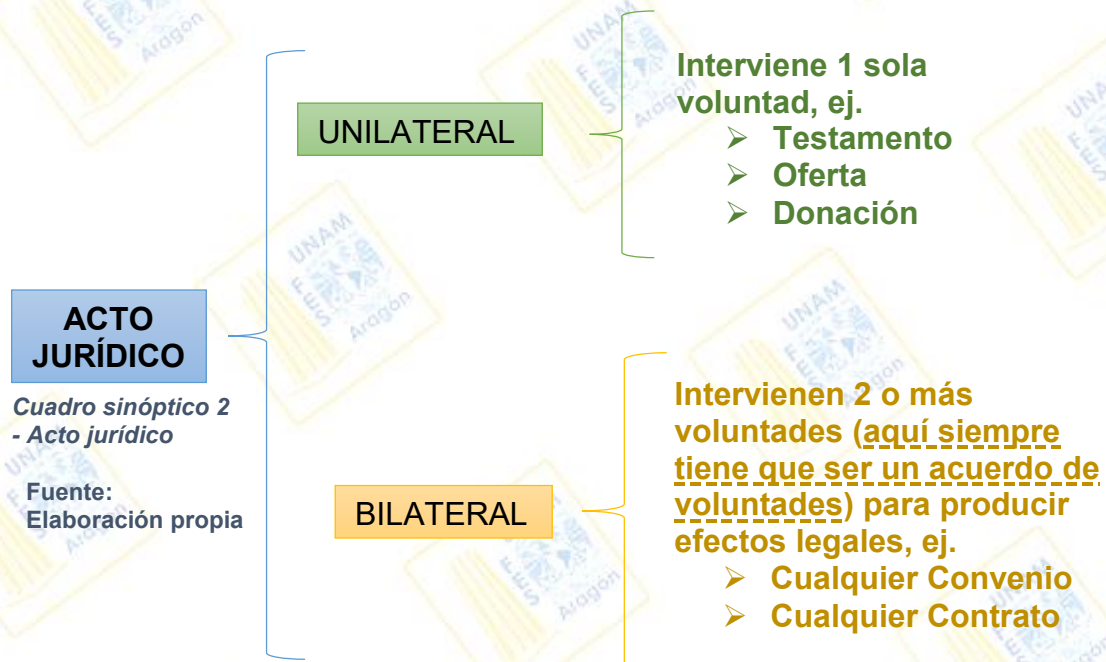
ACTO JURÍDICO

Cuadro sinóptico 2 - Acto jurídico

Fuente: Elaboración propia

UNILATERAL

Interviene 1 sola voluntad, ej.
➢ Testamento
➢ Oferta
➢ Donación

BILATERAL

Intervienen 2 o más voluntades (aquí siempre tiene que ser un acuerdo de voluntades) para producir efectos legales, ej.
➢ Cualquier Convenio
➢ Cualquier Contrato

UNAM FES Aragón